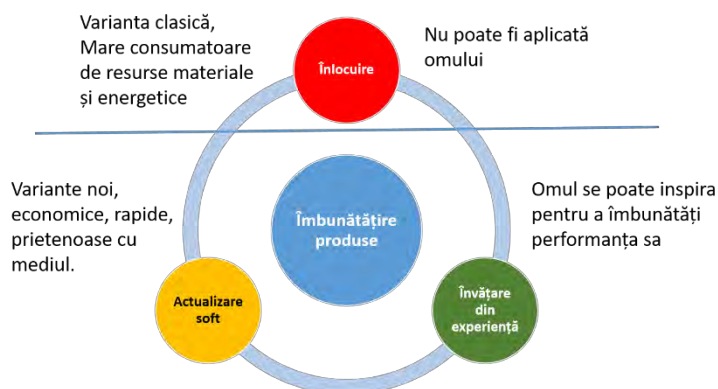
Varianta clasică, Mare consumatoare de resurse materiale și energetice

Înlocuire

Nu poate fi aplicată omului

Variante noi, economice, rapide, prietenoase cu mediul.

Îmbunătățire produse

Omul se poate inspira pentru a îmbunătăți performanța sa

Actualizare soft

Învățare din experiență